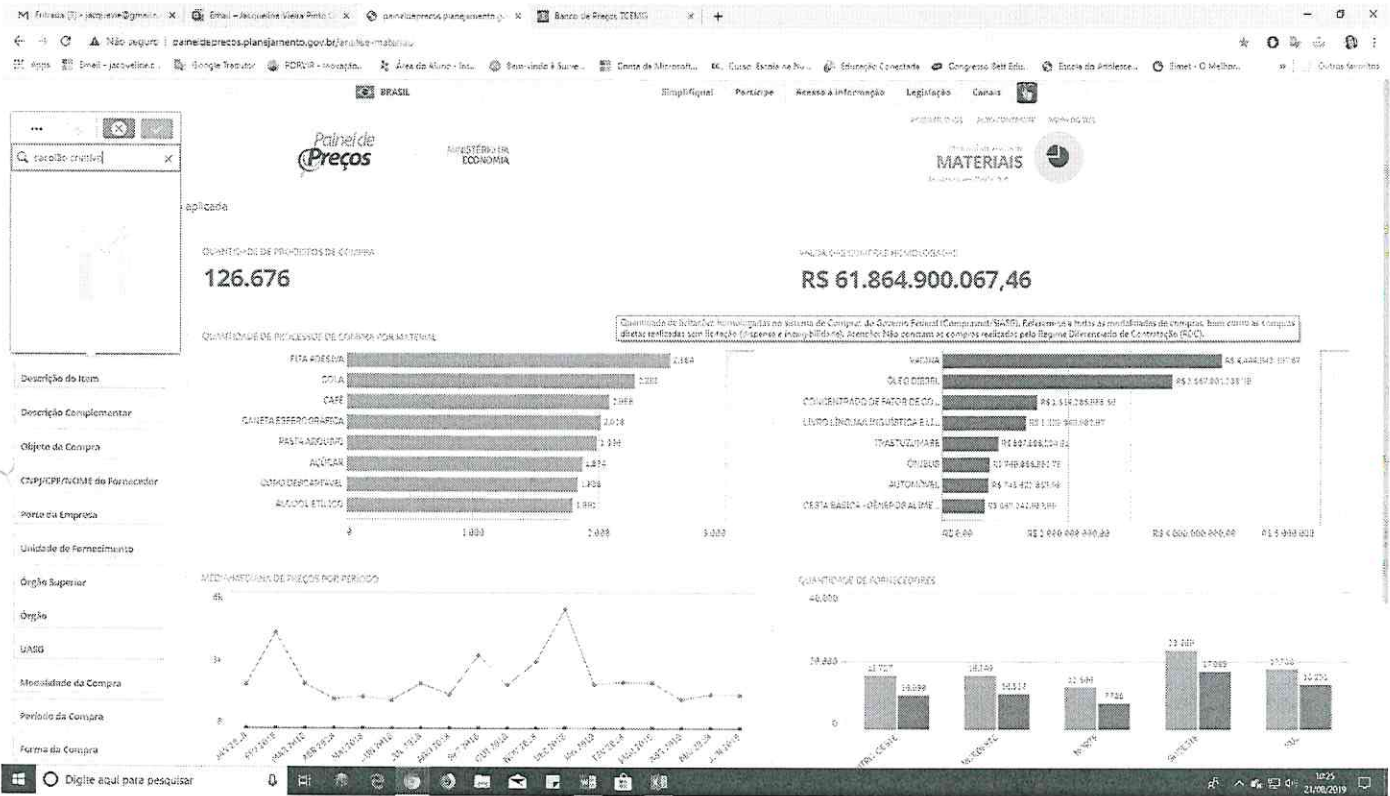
M Entrada (7) - jacqueline@gmail... × Email – Jacqueline Vieira Pinto × paineldeprecos.planejamento.g... × Banco de Preços TCEMG × +

← → C ▲ Não seguro | paineldeprecos.planejamento.gov.br/analise-materiais

Apps Email - jacqueline... Google Tradutor PDRVIR - inovação... Área do Aluno - Inst... Bem-vindo à Suma... Conta da Microsoft... Curso Escola na Nu... Educação Conectada Congresso Sett Edu... Escola do Ambiente... Simet - O Melhor... » Outros favoritos

BRASIL Simplifique! Participe Acesso à informação Legislação Canais

Painel de Preços MINISTÉRIO DA ECONOMIA

MATERIAIS

sacolão cristina

aplicada

QUANTIDADE DE PROCESSOS DE COMPRA
126.676

VALOR TOTAL HOMOLOGADO
R$ 61.864.900.067,46

Quantidade de licitações homologadas no sistema de Compras do Governo Federal (Comprasnet/SIASG). Referem-se a todas as modalidades de compras, bem como as compras diretas realizadas sem licitação (dispensa e inexigibilidade). Atenção: Não constam as compras realizadas pelo Regime Diferenciado de Contratação (RDC).

QUANTIDADE DE PROCESSOS DE COMPRA POR MATERIAL

| | |
|---|---|
| FITA ADESIVA | 2.164 |
| COLA | 2.281 |
| CAFÉ | 2.058 |
| CANETA ESFEROGRÁFICA | 2.018 |
| PASTA ARQUIVO | 1.934 |
| AÇÚCAR | 1.874 |
| COPO DESCARTÁVEL | 1.806 |
| ÁLCOOL ETÍLICO | 1.801 |

0 1.000 2.000 3.000

| | |
|---|---|
| VACINA | R$ 4.999.843.197,87 |
| ÓLEO DIESEL | R$ 3.567.801.738,18 |
| CONCENTRADO DE FATOR DE CO... | R$ 1.519.285.898,54 |
| LIVRO LÍNGUA/LINGUÍSTICA E LI... | R$ 1.339.963.082,87 |
| TRASTUZUMABE | R$ 887.888.104,82 |
| ÔNIBUS | R$ 749.866.851,71 |
| AUTOMÓVEL | R$ 745.432.851,96 |
| CESTA BÁSICA - GÊNEROS ALIME... | R$ 681.241.983,99 |

R$ 0,00 R$ 2.000.000.000,00 R$ 4.000.000.000,00 R$ 5.000.000.000

Descrição do Item
Descrição Complementar
Objeto da Compra
CNPJ/CPF/NOME do Fornecedor
Porte da Empresa
Unidade de Fornecimento
Órgão Superior
Órgão
UASG
Modalidade da Compra
Período da Compra
Forma da Compra

MÉDIA/MEDIANA DE PREÇOS POR PERÍODO
4k
2k
0

QUANTIDADE DE FORNECEDORES
40.000
20.000
0
23.727 14.898 18.749 14.517 17.549 7.746 33.889 27.089 27.748 16.275

Digite aqui para pesquisar

10:25 21/08/2019